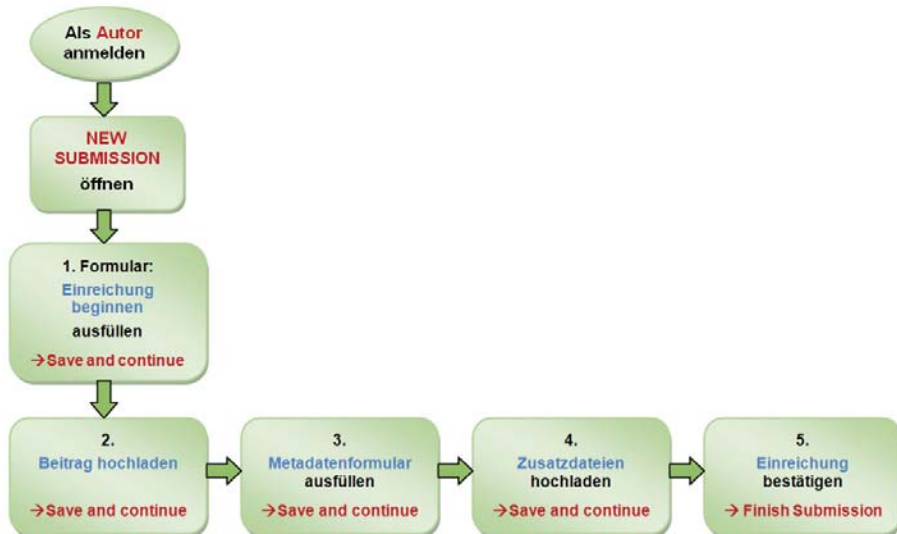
Als Autor anmelden

NEW SUBMISSION öffnen

1. Formular: Einreichung beginnen ausfüllen

→Save and continue

2. Beitrag hochladen

→Save and continue

3. Metadatenformular ausfüllen

→Save and continue

4. Zusatzdateien hochladen

→Save and continue

5. Einreichung bestätigen

→ Finish Submission